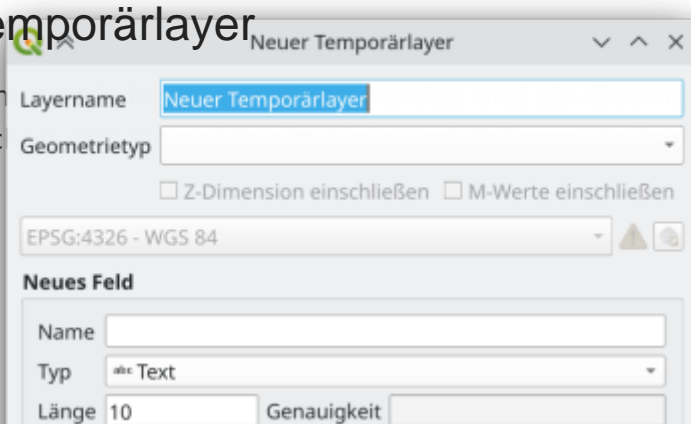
emporärlayer

Neuer Temporärlayer

Layername Neuer Temporärlayer

Geometrietyp

☐ Z-Dimension einschließen ☐ M-Werte einschließen

EPSG:4326 - WGS 84

Neues Feld

Name

Typ abc Text

Länge 10 Genauigkeit